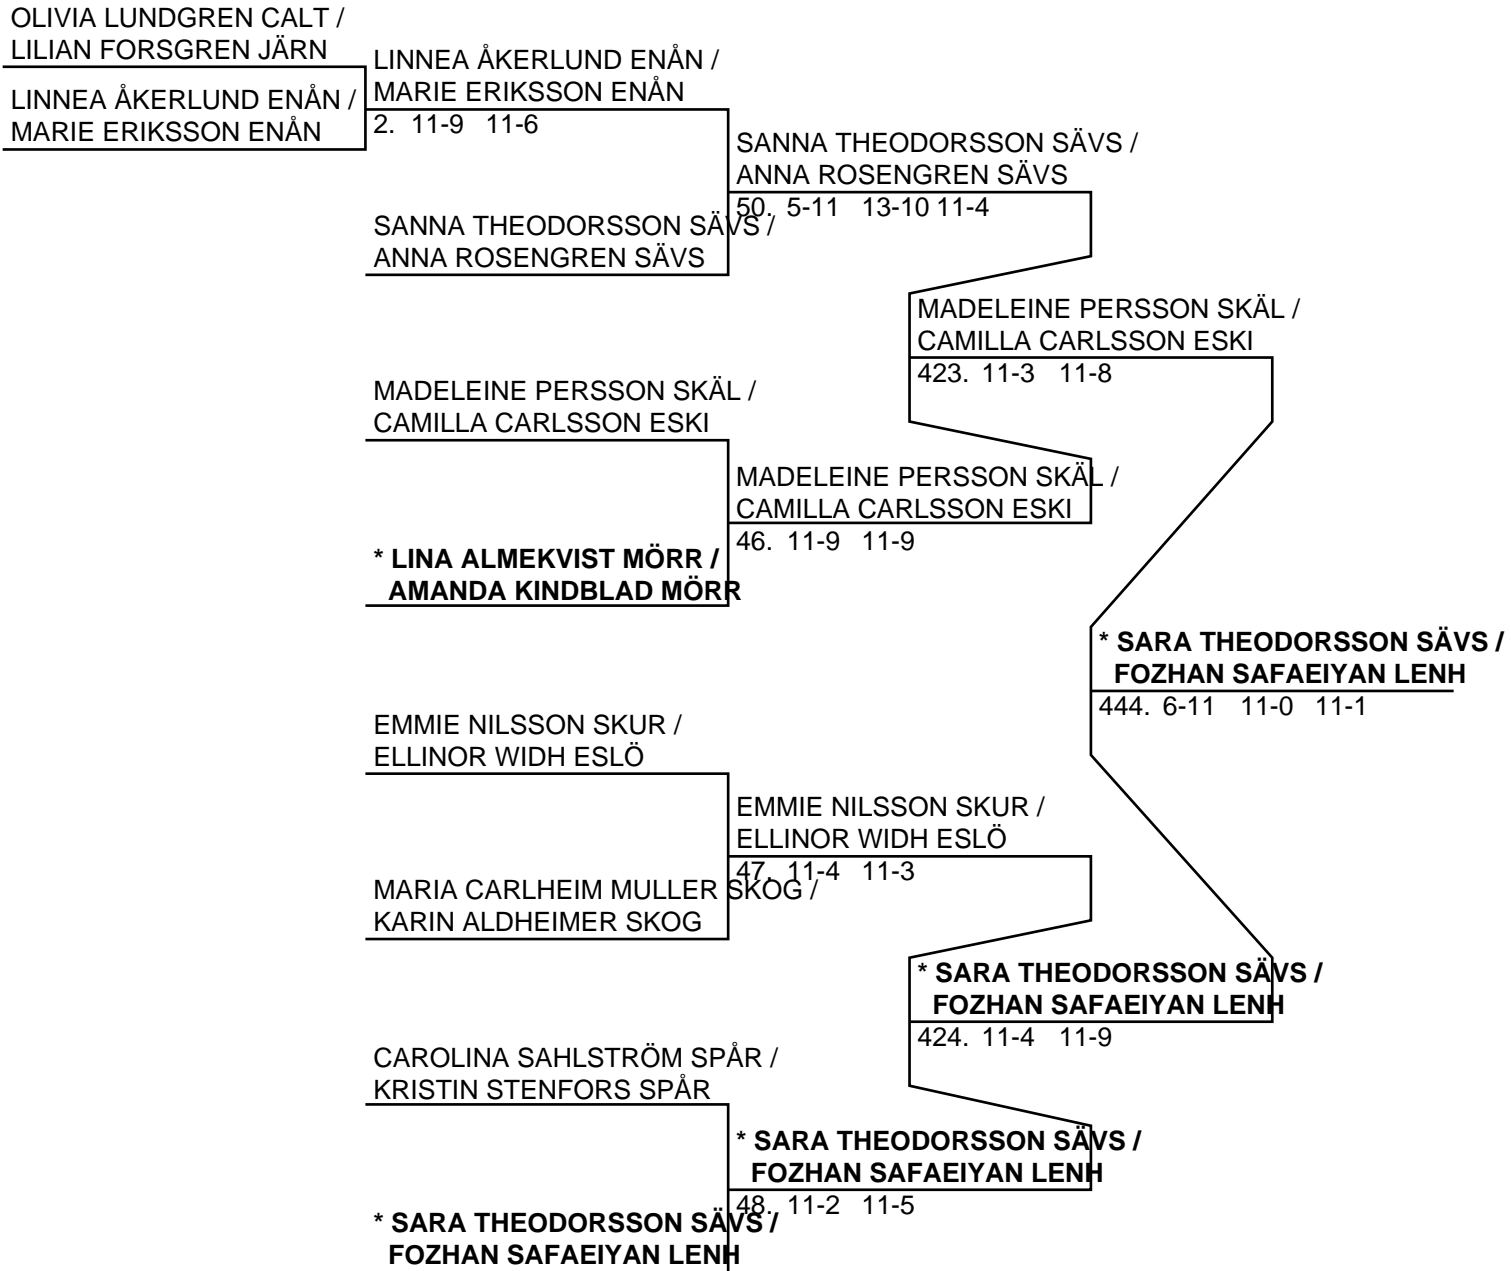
OLIVIA LUNDGREN CALT / LILIAN FORSGREN JÄRN

LINNEA ÅKERLUND ENÅN / MARIE ERIKSSON ENÅN

LINNEA ÅKERLUND ENÅN / MARIE ERIKSSON ENÅN
2. 11-9 11-6

SANNA THEODORSSON SÄVS / ANNA ROSENGREN SÄVS

SANNA THEODORSSON SÄVS / ANNA ROSENGREN SÄVS
50. 5-11 13-10 11-4

MADELEINE PERSSON SKÄL / CAMILLA CARLSSON ESKI
423. 11-3 11-8

MADELEINE PERSSON SKÄL / CAMILLA CARLSSON ESKI

MADELEINE PERSSON SKÄL / CAMILLA CARLSSON ESKI
46. 11-9 11-9

* LINA ALMEKVIST MÖRR / AMANDA KINDBLAD MÖRR

* SARA THEODORSSON SÄVS / FOZHAN SAFAEIYAN LENH
444. 6-11 11-0 11-1

EMMIE NILSSON SKUR / ELLINOR WIDH ESLÖ

EMMIE NILSSON SKUR / ELLINOR WIDH ESLÖ
47. 11-4 11-3

MARIA CARLHEIM MULLER SKOG / KARIN ALDHEIMER SKOG

* SARA THEODORSSON SÄVS / FOZHAN SAFAEIYAN LENH
424. 11-4 11-9

CAROLINA SAHLSTRÖM SPÅR / KRISTIN STENFORS SPÅR

* SARA THEODORSSON SÄVS / FOZHAN SAFAEIYAN LENH
48. 11-2 11-5

* SARA THEODORSSON SÄVS / FOZHAN SAFAEIYAN LENH